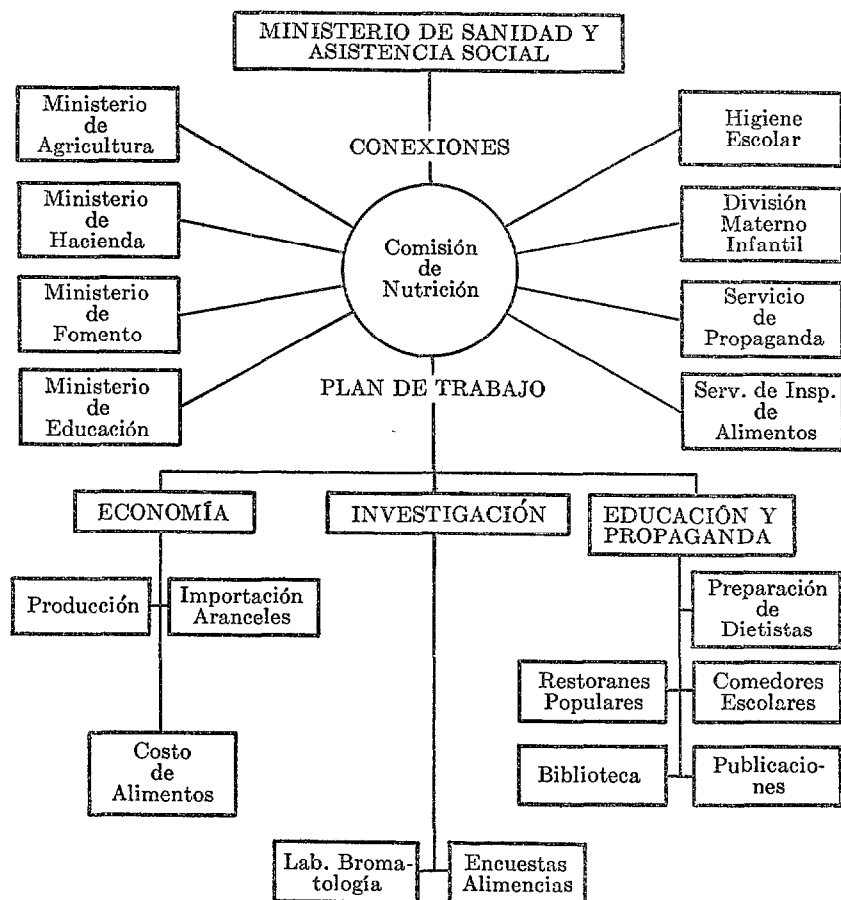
MINISTERIO DE SANIDAD Y ASISTENCIA SOCIAL

Ministerio de Agricultura

CONEXIONES

Higiene Escolar

Ministerio de Hacienda

Comisión de Nutrición

División Materno Infantil

Ministerio de Fomento

Servicio de Propaganda

Ministerio de Educación

PLAN DE TRABAJO

Serv. de Insp. de Alimentos

ECONOMÍA

INVESTIGACIÓN

EDUCACIÓN Y PROPAGANDA

Producción

Importación Aranceles

Preparación de Dietistas

Restoranes Populares

Comedores Escolares

Costo de Alimentos

Biblioteca

Publicaciones

Lab. Bromatología

Encuestas Alimencias